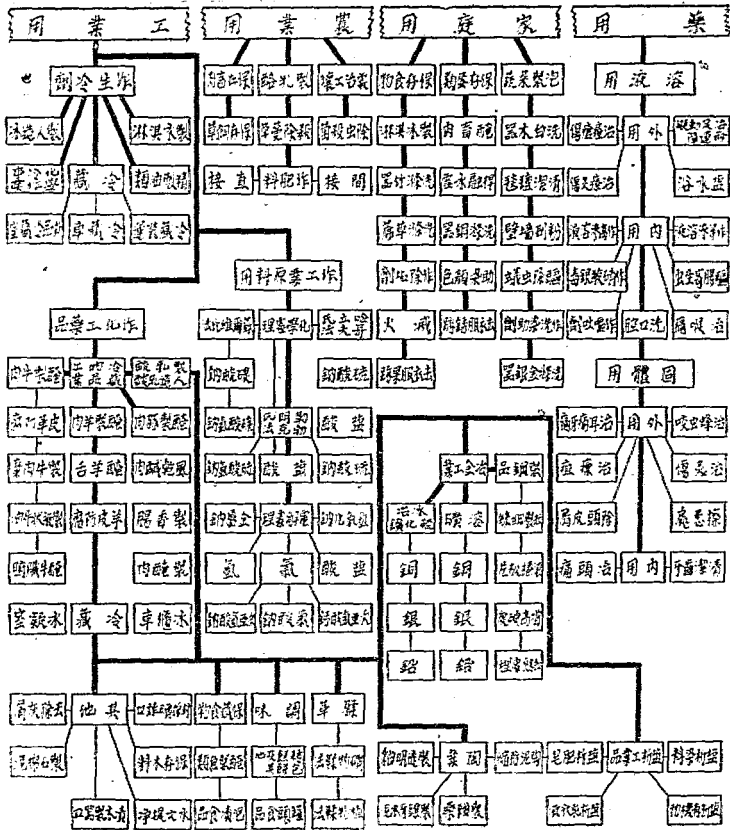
用 業 工
用 業 農
用 庭 家
用 藥

劑冷生作
浴淡人製
淋果浆製
要淡盤
藏 冷
麵曲製造
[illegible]
車乳冷
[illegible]

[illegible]
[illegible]
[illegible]
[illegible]
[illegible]
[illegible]
接 直
料肥作
接 間

物食存保
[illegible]
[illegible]
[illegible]
肉 百 醃
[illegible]
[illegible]
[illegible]
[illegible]
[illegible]
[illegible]
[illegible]
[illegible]
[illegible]
火 滅
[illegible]
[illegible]
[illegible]
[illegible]
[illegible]

用 流 浴
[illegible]
用 外
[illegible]
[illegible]
浴水盥
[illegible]
用 内
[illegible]
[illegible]
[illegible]
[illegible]
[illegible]
漱口洗
漏咽治

用料原要工作
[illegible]
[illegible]
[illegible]
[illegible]
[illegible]
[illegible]
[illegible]
酸 鹽
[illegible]
酸 鹽
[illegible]
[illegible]
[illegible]
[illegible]
氫
氧
酸 鹽
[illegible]
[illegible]
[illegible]

品藥工化作
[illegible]
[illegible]
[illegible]
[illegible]
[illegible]
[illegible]
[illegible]
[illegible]
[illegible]
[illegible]
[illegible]
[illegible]
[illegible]
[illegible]
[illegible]
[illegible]
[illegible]
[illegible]
内酸製
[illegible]
藏 冷
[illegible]

用 體 固
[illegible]
用 外
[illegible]
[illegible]
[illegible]
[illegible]
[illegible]
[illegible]
用 内
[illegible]

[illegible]
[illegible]
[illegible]
鍍 浴
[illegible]
銅
銅
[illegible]
銀
銀
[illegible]
鋁
鋁
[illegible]

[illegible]
他 其
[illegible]
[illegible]
味 調
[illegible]
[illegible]
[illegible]
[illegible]
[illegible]
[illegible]
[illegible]
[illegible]
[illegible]
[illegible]
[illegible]
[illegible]
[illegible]
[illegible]
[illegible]
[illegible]
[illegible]
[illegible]
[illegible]
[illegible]
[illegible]